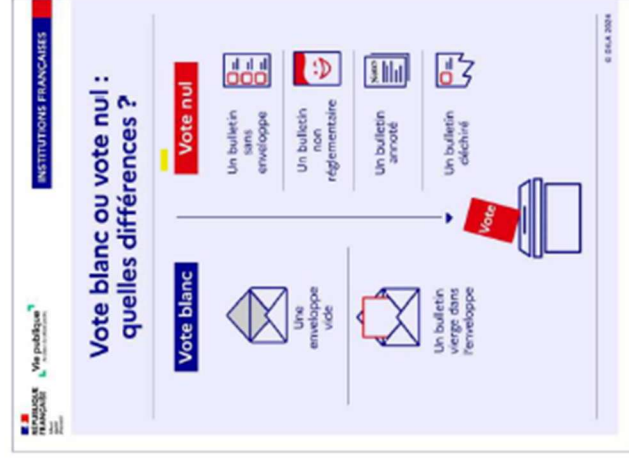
RÉPUBLIQUE FRANÇAISE

Vie publique

INSTITUTIONS FRANÇAISES

Vote blanc ou vote nul : quelles différences ?

Vote blanc

Une enveloppe vide

Un bulletin vierge dans l'enveloppe

Vote nul

Un bulletin sans enveloppe

Un bulletin non réglementaire

Un bulletin annoté

Un bulletin déchiré

Vote

© DILA 2024